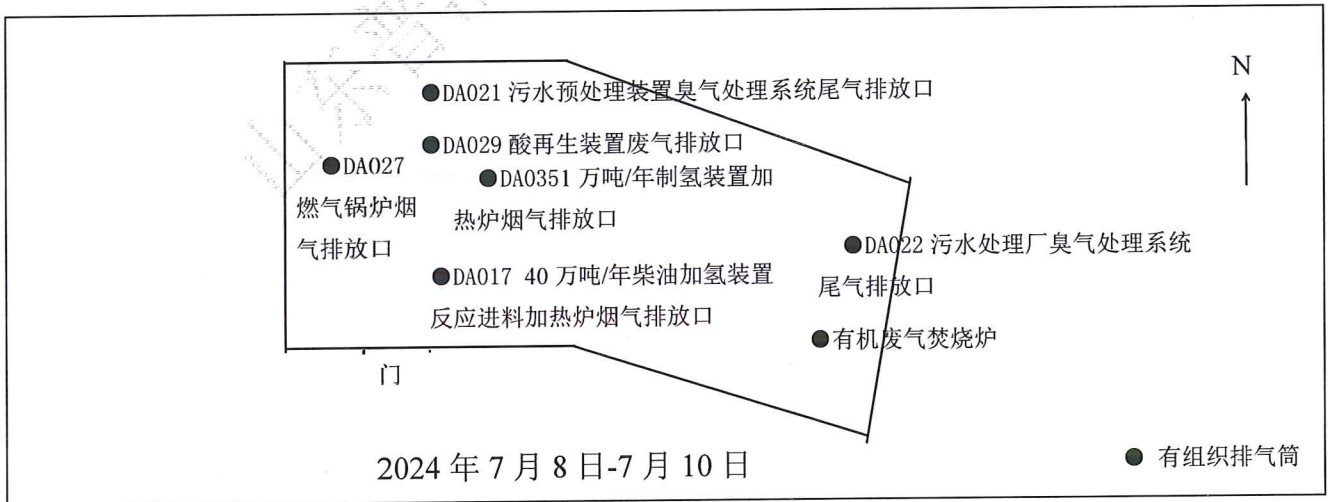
N

DA021 污水预处理装置臭气处理系统尾气排放口

DA029 酸再生装置废气排放口

DA027 燃气锅炉烟气排放口

DA0351 万吨/年制氢装置加热炉烟气排放口

DA022 污水处理厂臭气处理系统尾气排放口

DA017 40 万吨/年柴油加氢装置反应进料加热炉烟气排放口

有机废气焚烧炉

门

2024 年 7 月 8 日-7 月 10 日

有组织排气筒